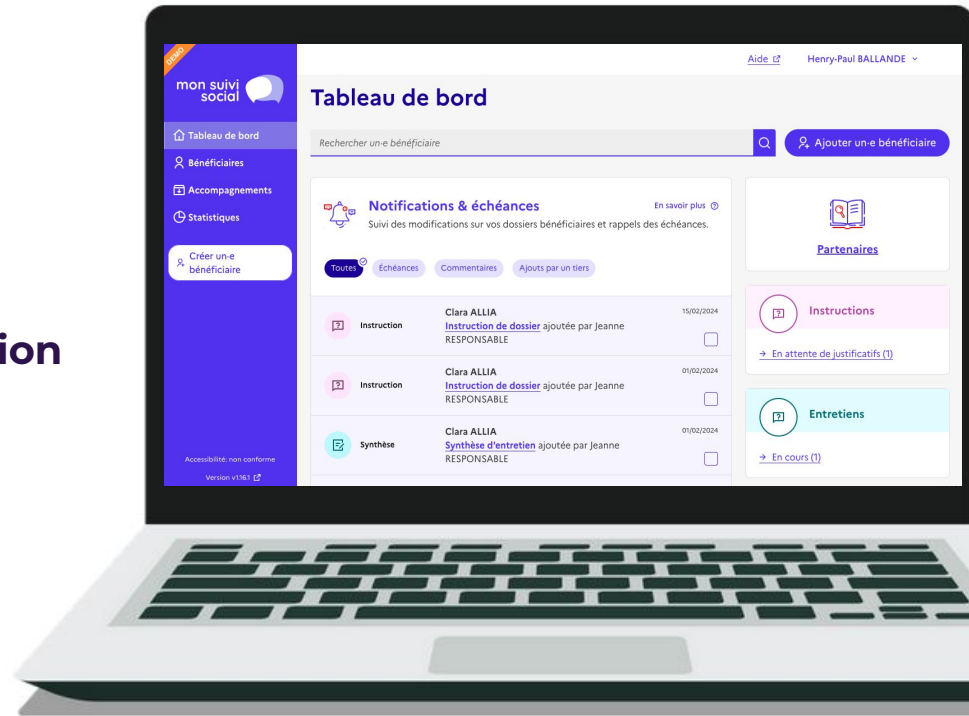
ion

DEMO

mon suivi social

Tableau de bord
Bénéficiaires
Accompagnements
Statistiques

Créer un-e bénéficiaire

Accessibilité: non conforme
Version v1.161

Aide

Henry-Paul BALLANDE

Tableau de bord

Rechercher un-e bénéficiaire

Ajouter un-e bénéficiaire

Notifications & échéances

En savoir plus

Suivi des modifications sur vos dossiers bénéficiaires et rappels des échéances.

Toutes

Échéances

Commentaires

Ajouts par un tiers

Instruction

Clara ALLIA
Instruction de dossier ajoutée par Jeanne RESPONSABLE

15/02/2024

Instruction

Clara ALLIA
Instruction de dossier ajoutée par Jeanne RESPONSABLE

01/02/2024

Synthèse

Clara ALLIA
Synthèse d'entretien ajoutée par Jeanne RESPONSABLE

01/02/2024

Partenaires

Instructions

→ En attente de justificatifs (1)

Entretiens

→ En cours (1)